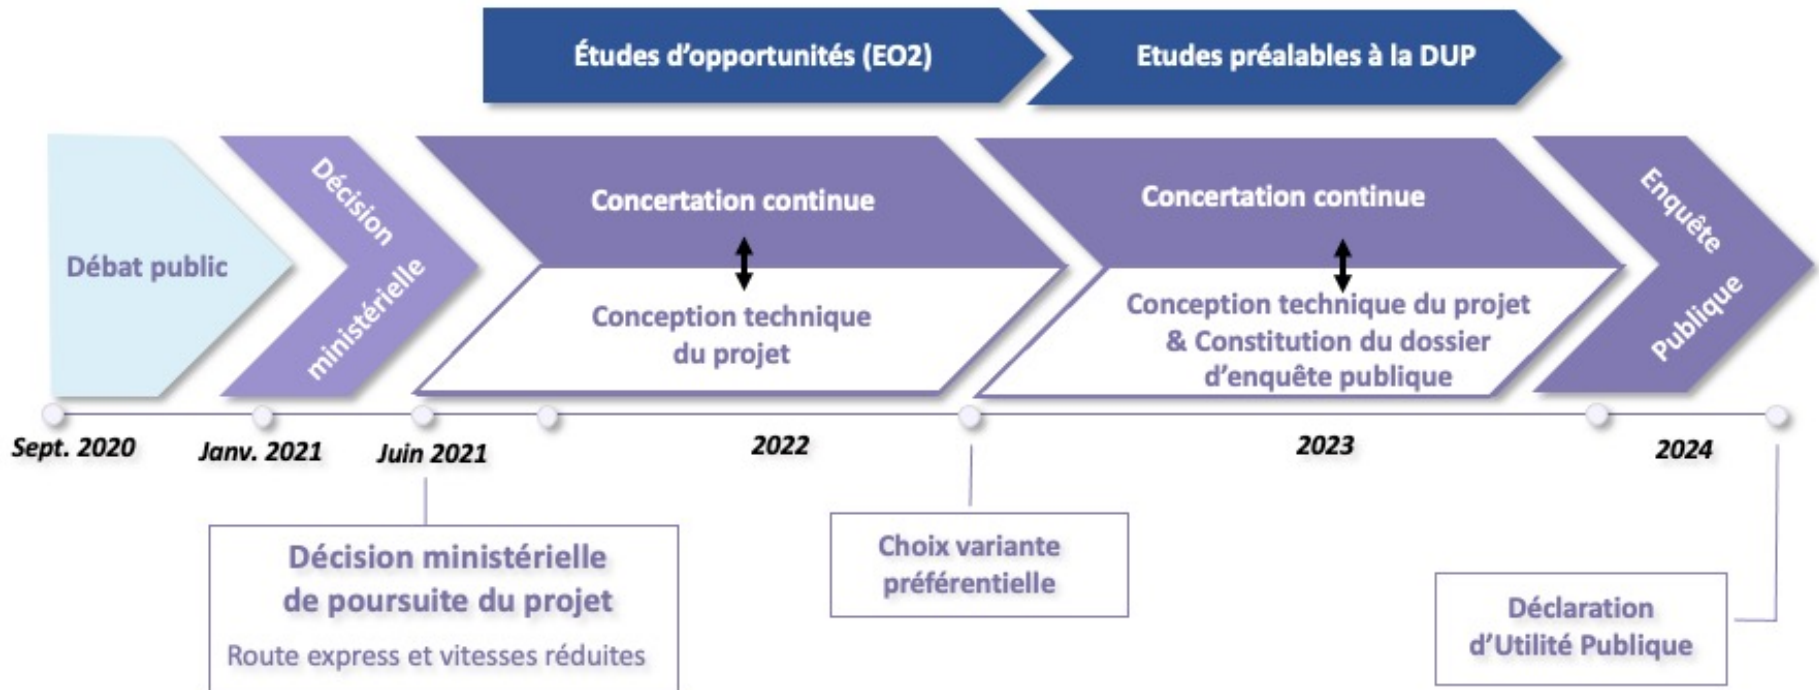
Études d'opportunités (EO2)

Etudes préalables à la DUP

Débat public

Décision ministérielle

Concertation continue

Conception technique du projet

Concertation continue

Conception technique du projet & Constitution du dossier d'enquête publique

Enquête Publique

Sept. 2020

Janv. 2021

Juin 2021

2022

2023

2024

Décision ministérielle de poursuite du projet

Route express et vitesses réduites

Choix variante préférentielle

Déclaration d'Utilité Publique